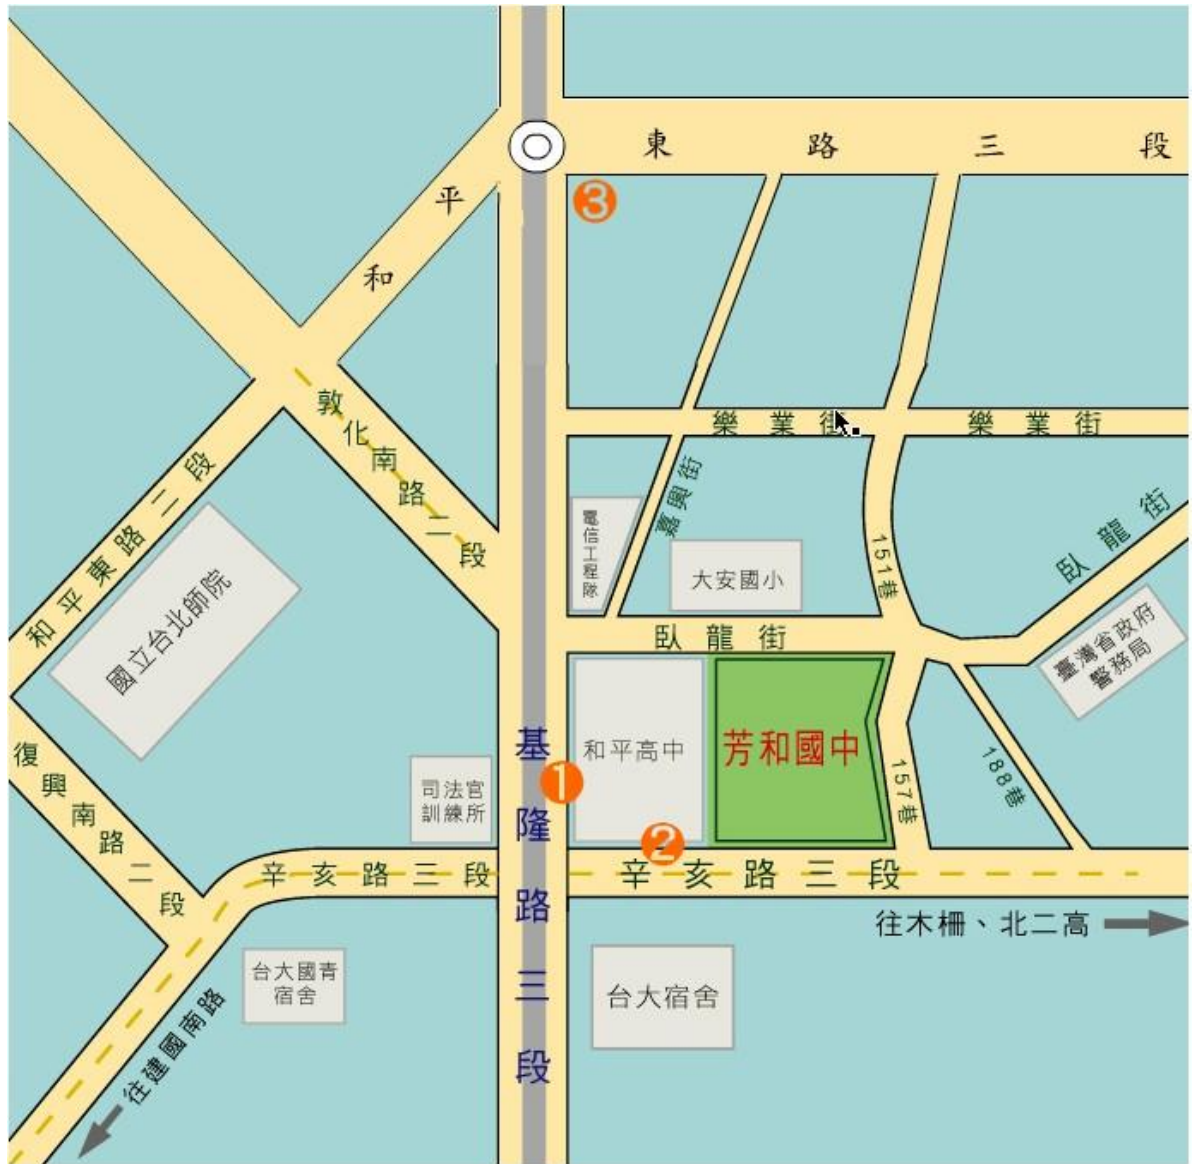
和平東路三段

3

樂業街

樂業街

嘉興街

電信工程隊

大安國小

151巷

臥龍街

臥龍街

臺灣省政府警務局

敦化南路二段

和平東路二段

國立台北師院

基隆路三段

1

和平高中

芳和國中

157巷

188巷

司法官訓練所

2

復興南路二段

辛亥路三段

辛亥路三段

往木柵、北二高

台大國青宿舍

台大宿舍

往建國南路